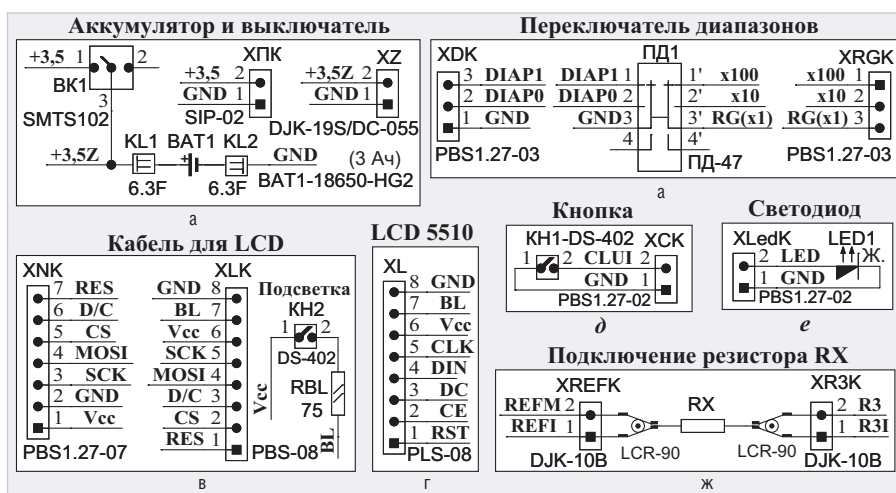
Аккумулятор и выключатель

+3,5 1 2
ВК1
3
SMTS102
ХПК
+3,5 2
GND 1
SIP-02
XZ
+3,5Z 2
GND 1
DJK-19S/DC-055
+3,5Z KL1 BAT1 KL2 GND (3 Ач)
6.3F 6.3F BAT1-18650-HG2
а

Переключатель диапазонов

XDK
3 DIAP1
2 DIAP0
1 GND
PBS1.27-03
ПД1
DIAP1 1
DIAP0 2
GND 3
4
1' x100
2' x10
3' RG(x1)
4'
ПД-47
XRGK
x100 1
x10 2
RG(x1) 3
PBS1.27-03
а

Кабель для LCD

XNK
7 RES
6 D/C
5 CS
4 MOSI
3 SCK
2 GND
1 Vcc
PBS1.27-07
XLK
GND 8
BL 7
Vcc 6
SCK 5
MOSI 4
D/C 3
CS 2
RES 1
PBS-08
Подсветка
KH2
1 2
DS-402
RBL
75
Vcc
BL
в

LCD 5510

XL
8 GND
7 BL
6 Vcc
5 CLK
4 DIN
3 DC
2 CE
1 RST
PLS-08
г

Кнопка

KH1-DS-402 XCK
1 2 CLUI 2
GND 1
PBS1.27-02
д

Светодиод

XLedK LED1
2 LED Ж.
1 GND
PBS1.27-02
е

Подключение резистора RX

XREFK
REFM 2
REFI 1
DJK-10B
LCR-90
RX
LCR-90
XR3K
2 R3
1 R3I
DJK-10B
ж